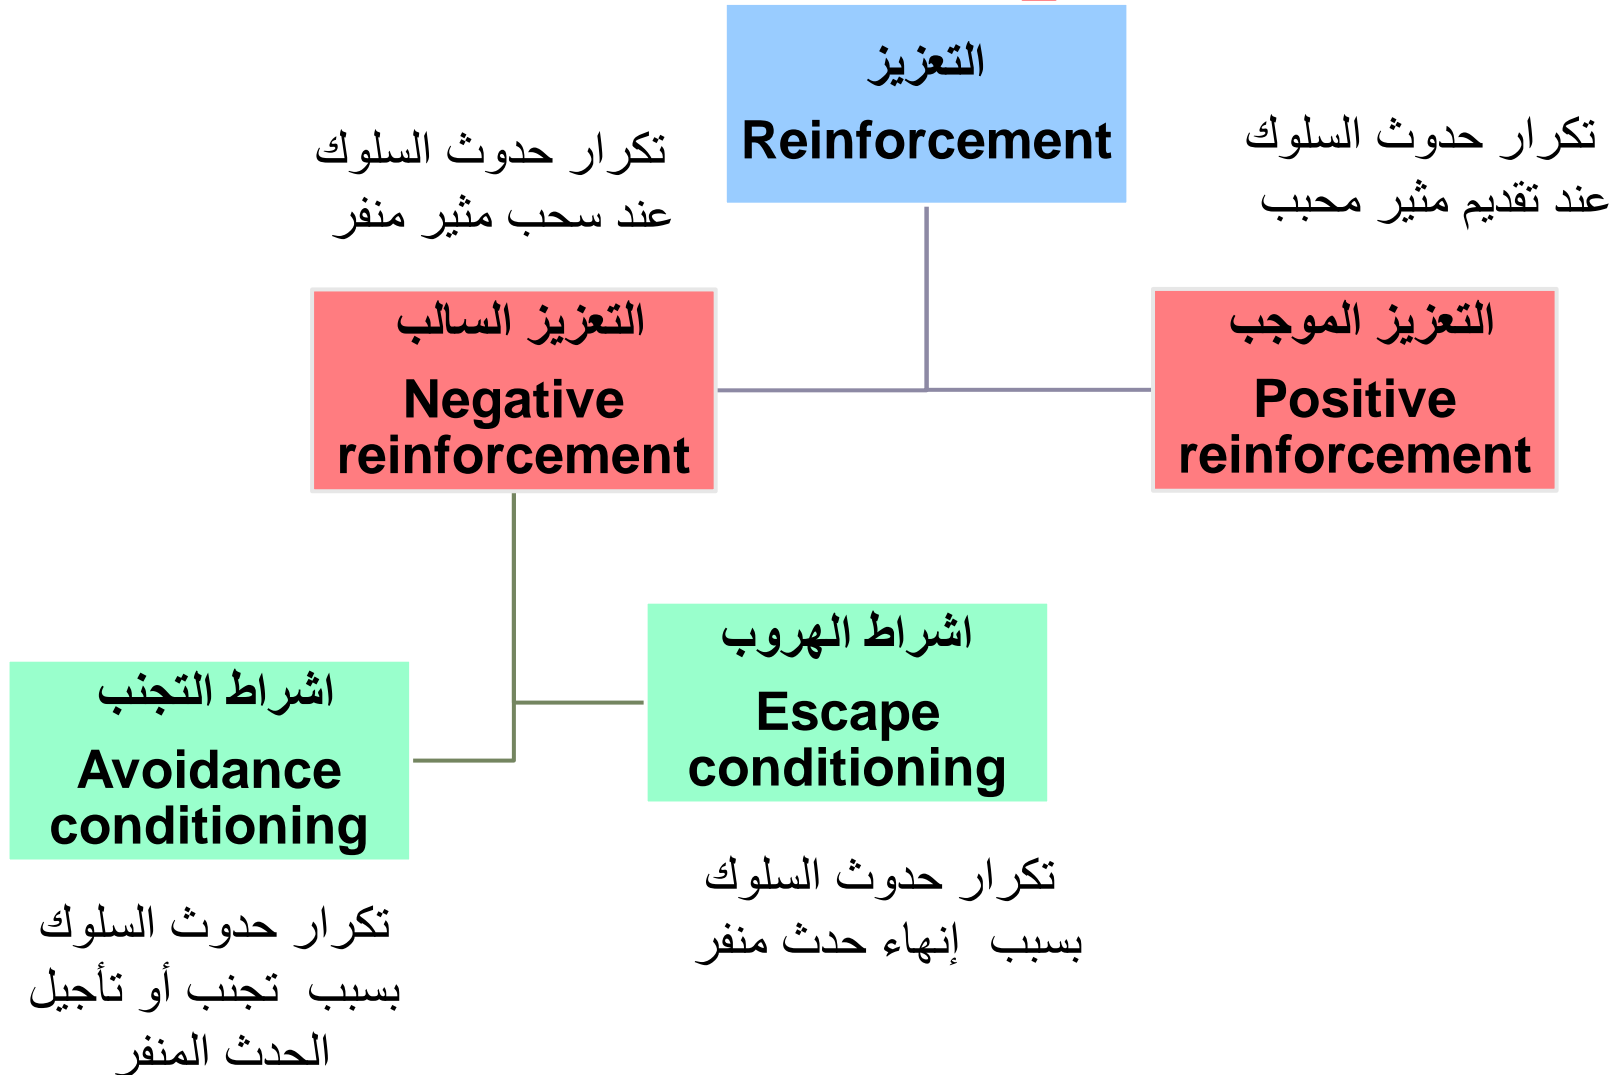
التعزيز
Reinforcement

تكرار حدوث السلوك
عند سحب مثير منفر

تكرار حدوث السلوك
عند تقديم مثير محبب

التعزيز السالب
Negative reinforcement

التعزيز الموجب
Positive reinforcement

اشراط الهروب
Escape conditioning

اشراط التجنب
Avoidance conditioning

تكرار حدوث السلوك
بسبب تجنب أو تأجيل
الحدث المنفر

تكرار حدوث السلوك
بسبب إنهاء حدث منفر